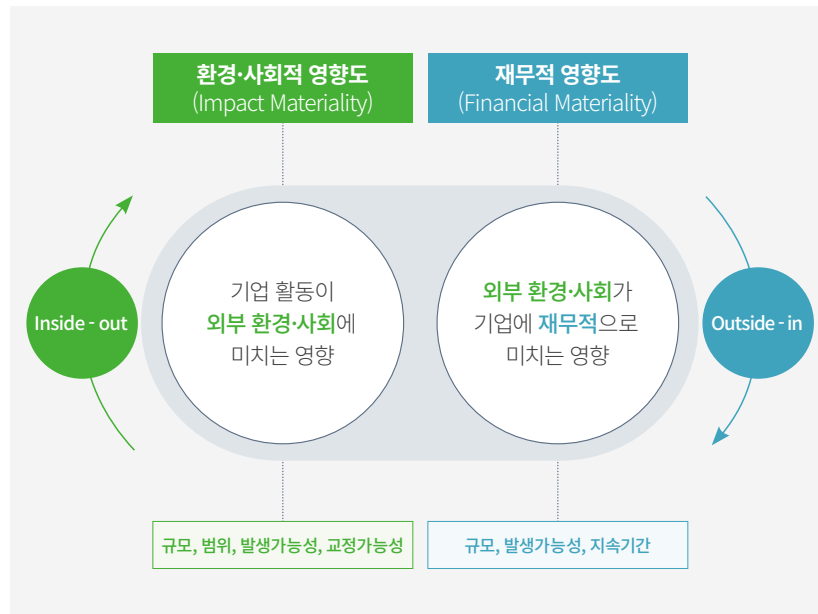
환경·사회적 영향도
(Impact Materiality)

재무적 영향도
(Financial Materiality)

Inside - out

기업 활동이 외부 환경·사회에 미치는 영향

외부 환경·사회가 기업에 재무적으로 미치는 영향

Outside - in

규모, 범위, 발생가능성, 교정가능성

규모, 발생가능성, 지속기간